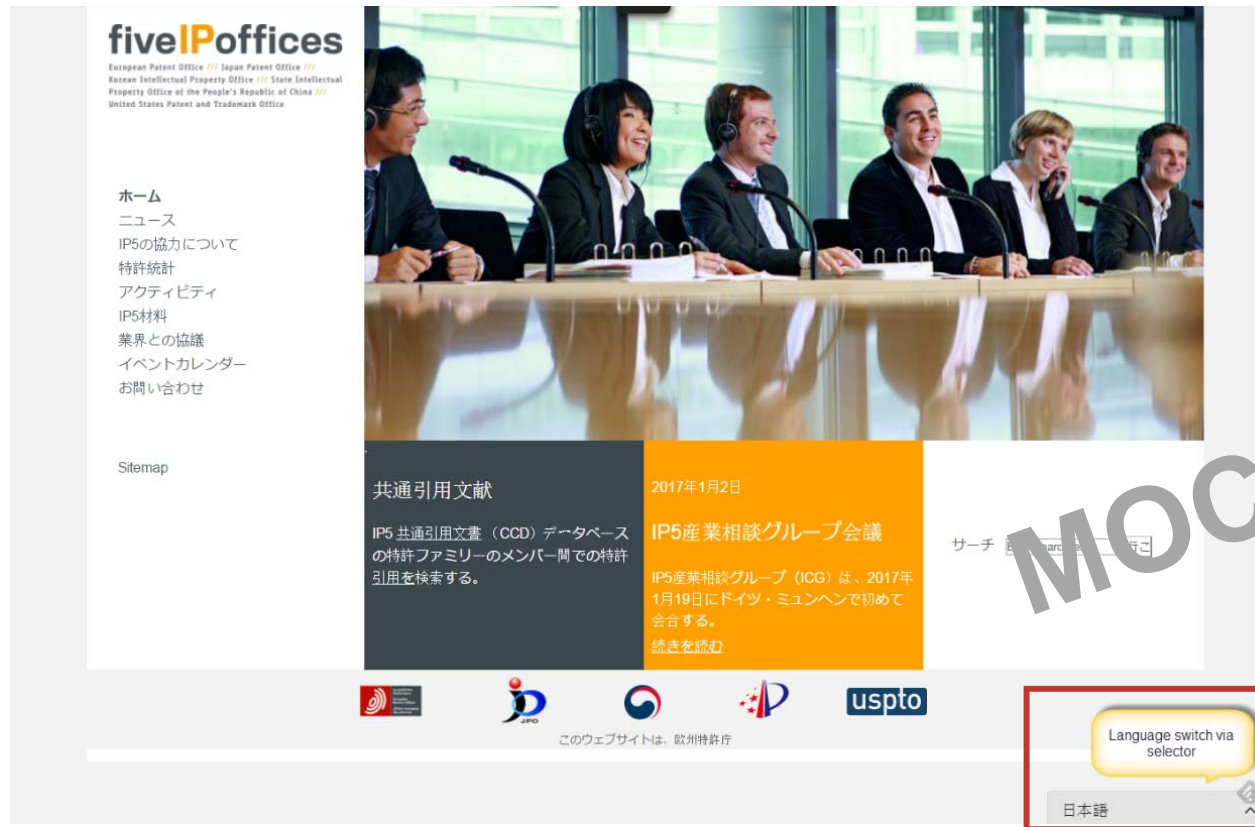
fiveIPoffices
European Patent Office /// Japan Patent Office /// Korean Intellectual Property Office /// State Intellectual Property Office of the People's Republic of China /// United States Patent and Trademark Office

ホーム
ニュース
IP5の協力について
特許統計
アクティビティ
IP5材料
業界との協議
イベントカレンダー
お問い合わせ

Sitemap

共通引用文献

IP5 共通引用文書（CCD）データベースの特許ファミリーのメンバー間での特許引用を検索する。

2017年1月2日

IP5産業相談グループ会議

IP5産業相談グループ（ICG）は、2017年1月19日にドイツ・ミュンヘンで初めて会合する。

続きを読む

サーチ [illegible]

MOC

JPO

uspto

このウェブサイトは、欧州特許庁

Language switch via selector

日本語